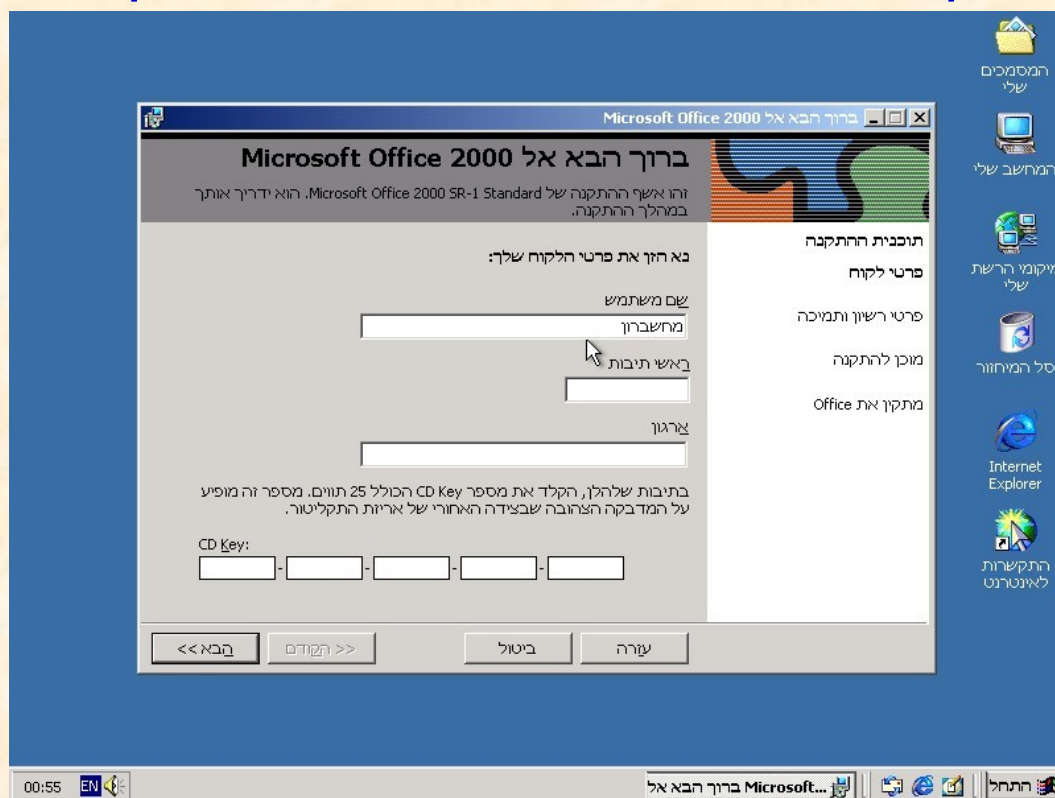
המסמכים שלי

המחשב שלי

מיקומי הרשת שלי

סל המיחזור

Internet Explorer

התקשרות לאינטרנט

ברוך הבא אל Microsoft Office 2000

ברוך הבא אל Microsoft Office 2000

זהו אשף ההתקנה של Microsoft Office 2000 SR-1 Standard. הוא ידריך אותך במהלך ההתקנה.

תוכנית ההתקנה

פרטי לקוח

פרטי רשיון ותמיכה

מוכן להתקנה

מתקין את Office

נא הזן את פרטי הלקוח שלך:

שם משתמש

מחשברון

ראשי תיבות

ארגון

בתיבות שלהלן, הקלד את מספר CD Key הכולל 25 תווים. מספר זה מופיע על המדבקה הצהובה שבצידה האחורי של אריזת התקליטור.

CD Key:

עזרה

ביטול

<< הקודם

הבא >>

התחל

ברוך הבא אל ...Microsoft

EN

00:55